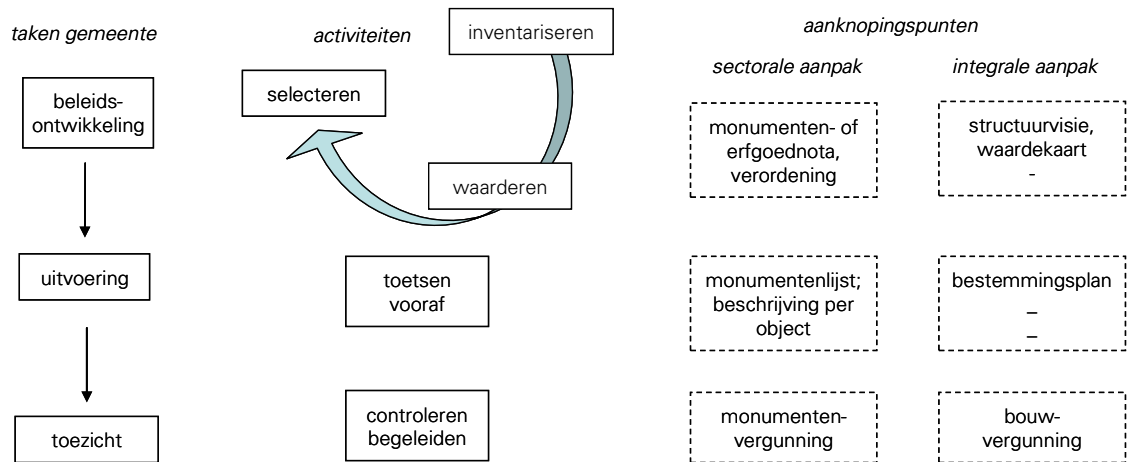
taken gemeente

activiteiten

aanknopingspunten

sectorale aanpak

integrale aanpak

beleidsontwikkeling

inventariseren

selecteren

waarderen

monumenten- of erfgoednota, verordening

structuurvisie, waardekaart
-

uitvoering

toetsen vooraf

monumentenlijst; beschrijving per object

bestemmingsplan
–
–

toezicht

controleren begeleiden

monumentenvergunning

bouwvergunning